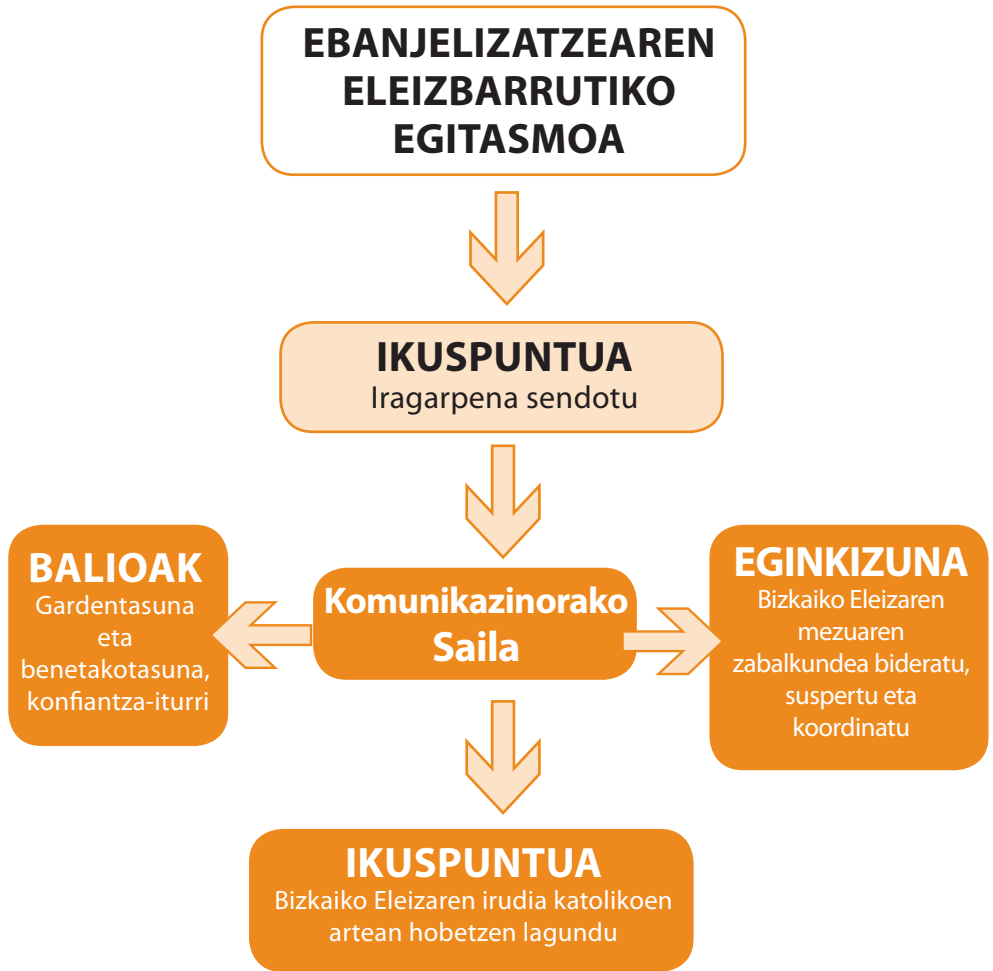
EBANJELIZATZEAREN ELEIZBARRUTIKO EGITASMOA

IKUSPUNTUA
Iragarpena sendotu

BALIOAK
Gardentasuna eta benetakotasuna, konfiantza-iturri

Komunikazinorako Saila

EGINKIZUNA
Bizkaiko Eleizaren mezuaren zabalkundea bideratu, suspertu eta koordinatu

IKUSPUNTUA
Bizkaiko Eleizaren irudia katolikoen artean hobetzen lagundu